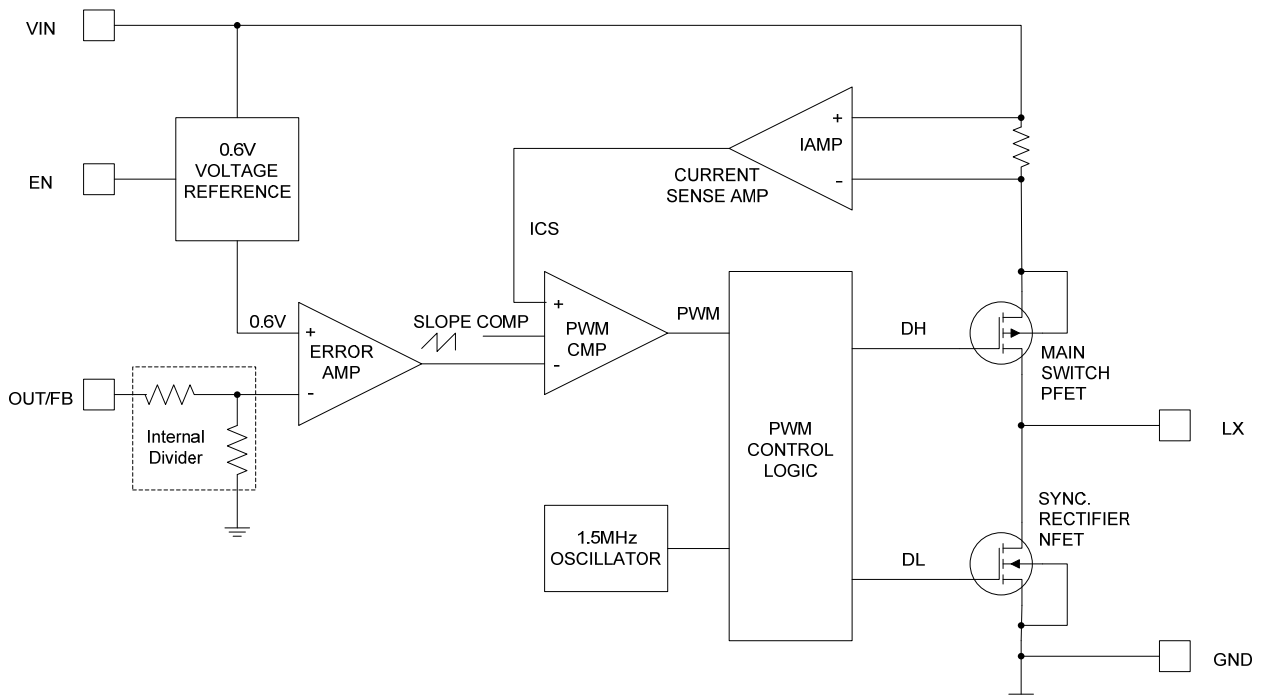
VIN

EN

0.6V VOLTAGE REFERENCE

+
IAMP
-

CURRENT SENSE AMP

ICS

0.6V

+
ERROR AMP
-

SLOPE COMP

+
PWM CMP
-

PWM

DH

MAIN SWITCH PFET

OUT/FB

Internal Divider

PWM CONTROL LOGIC

LX

SYNC. RECTIFIER NFET

1.5MHz OSCILLATOR

DL

GND